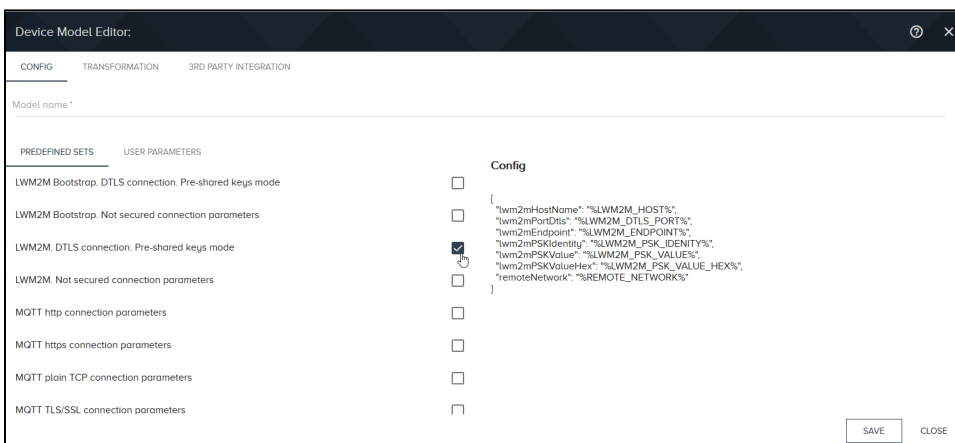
Device Model Editor:

CONFIG TRANSFORMATION 3RD PARTY INTEGRATION

Model name *

PREDEFINED SETS USER PARAMETERS

LWM2M Bootstrap. DTLS connection. Pre-shared keys mode

LWM2M Bootstrap. Not secured connection parameters

LWM2M. DTLS connection. Pre-shared keys mode

LWM2M. Not secured connection parameters

MQTT http connection parameters

MQTT https connection parameters

MQTT plain TCP connection parameters

MQTT TLS/SSL connection parameters

Config

{
"lwm2mHostName": "%LWM2M_HOST%",
"lwm2mPortDtls": "%LWM2M_DTLS_PORT%",
"lwm2mEndpoint": "%LWM2M_ENDPOINT%",
"lwm2mPSKIdentity": "%LWM2M_PSK_IDENITY%",
"lwm2mPSKValue": "%LWM2M_PSK_VALUE%",
"lwm2mPSKValueHex": "%LWM2M_PSK_VALUE_HEX%",
"remoteNetwork": "%REMOTE_NETWORK%"
}

SAVE CLOSE